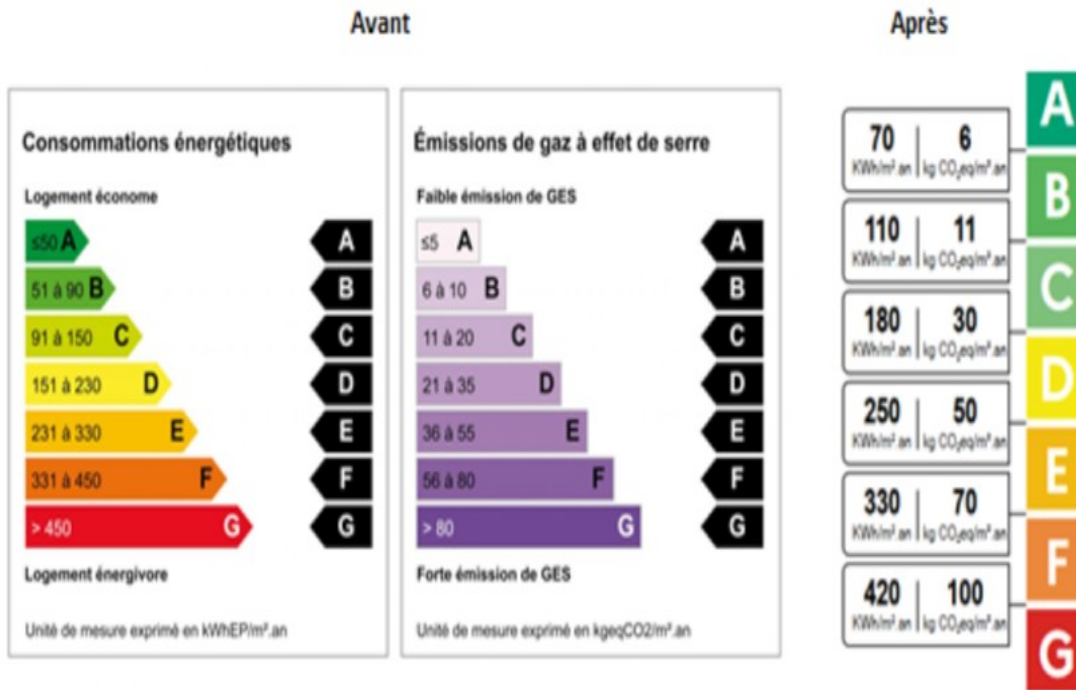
Avant

Consommations énergétiques

Logement économe

≤50 A
51 à 90 B
91 à 150 C
151 à 230 D
231 à 330 E
331 à 450 F
> 450 G

A
B
C
D
E
F
G

Logement énergivore

Unité de mesure exprimé en kWhEP/m².an

Émissions de gaz à effet de serre

Faible émission de GES

≤5 A
6 à 10 B
11 à 20 C
21 à 35 D
36 à 55 E
56 à 80 F
> 80 G

A
B
C
D
E
F
G

Forte émission de GES

Unité de mesure exprimé en kgeqCO2/m².an

Après

70 KWh/m².an | 6 kg $CO_2$eq/m².an
110 KWh/m².an | 11 kg $CO_2$eq/m².an
180 KWh/m².an | 30 kg $CO_2$eq/m².an
250 KWh/m².an | 50 kg $CO_2$eq/m².an
330 KWh/m².an | 70 kg $CO_2$eq/m².an
420 KWh/m².an | 100 kg $CO_2$eq/m².an

A
B
C
D
E
F
G